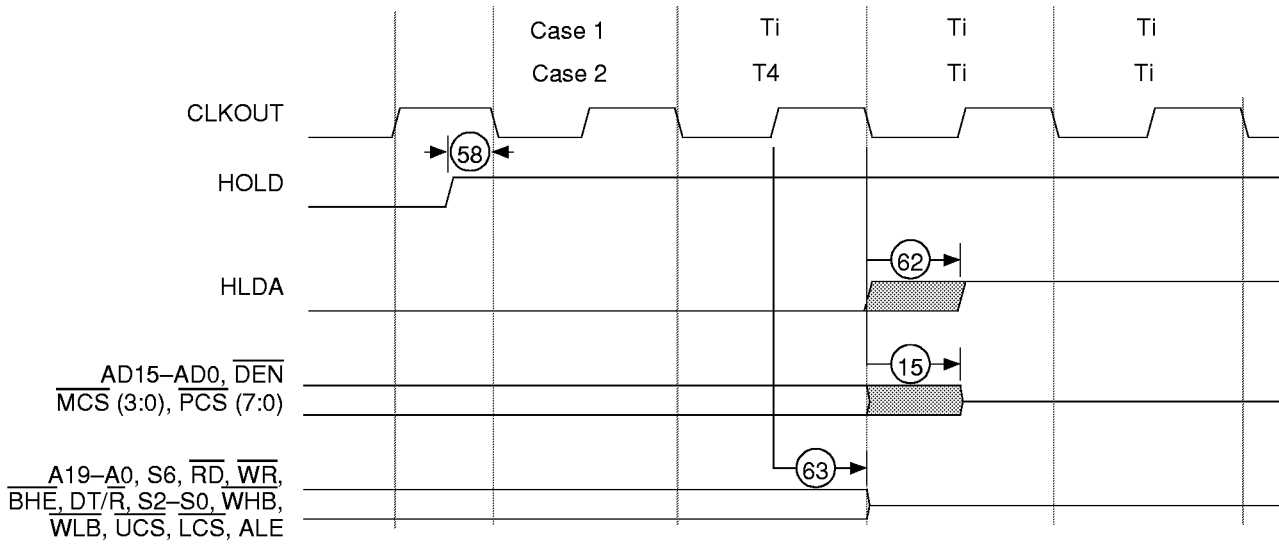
Case 1 Ti Ti Ti

Case 2 T4 Ti Ti

CLKOUT

58

HOLD

62

HLDA

15

AD15–AD0, $\overline{DEN}$

$\overline{MCS}$ (3:0), $\overline{PCS}$ (7:0)

63

A19–A0, S6, $\overline{RD}$, $\overline{WR}$, $\overline{BHE}$, DT/$\overline{R}$, $\overline{S2}$–$\overline{S0}$, $\overline{WHB}$, $\overline{WLB}$, $\overline{UCS}$, $\overline{LCS}$, ALE